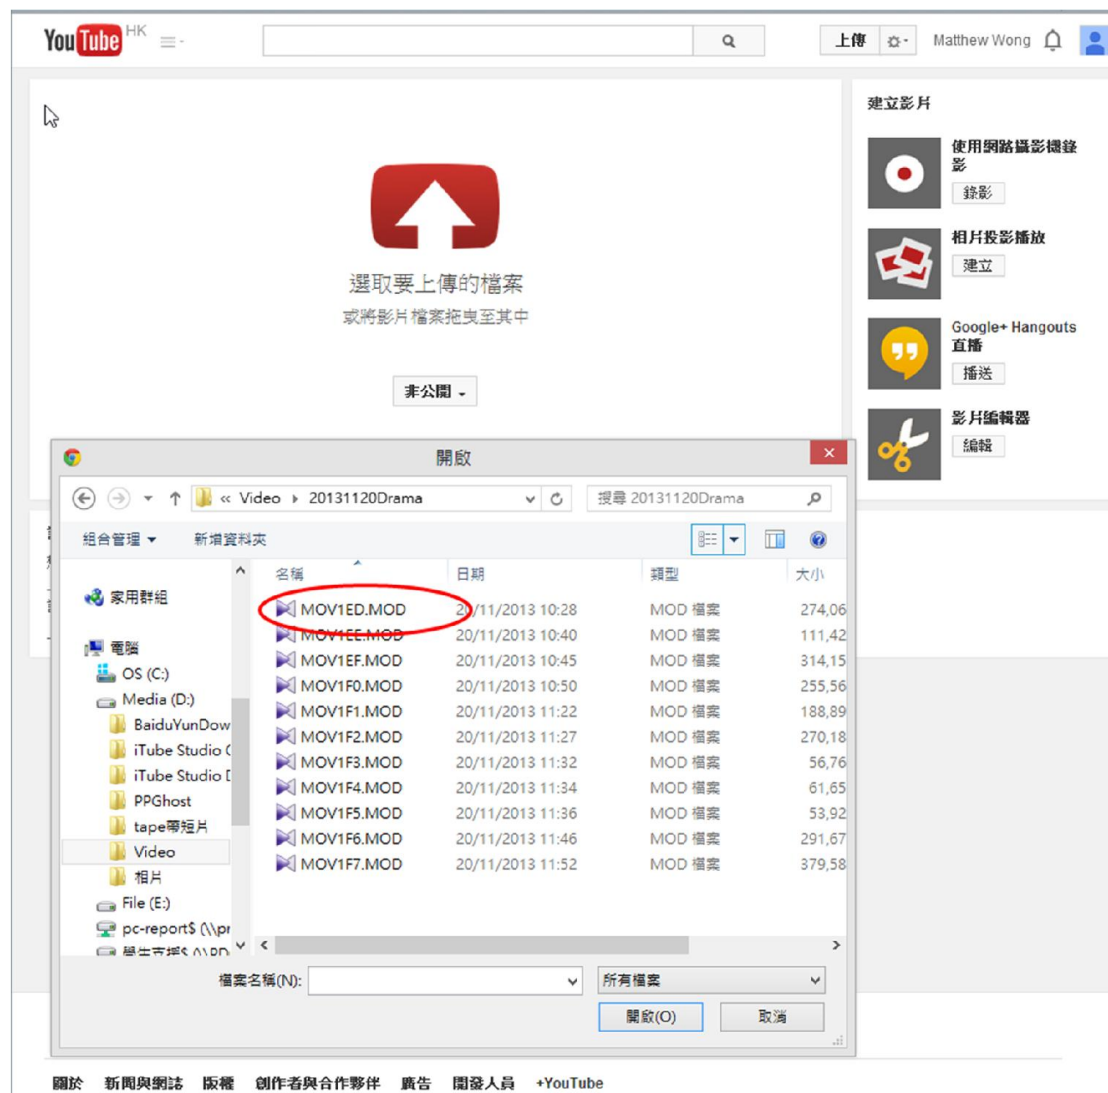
YouTube HK

上傳 Matthew Wong

建立影片

使用網路攝影機錄影
錄影

相片投影播放
建立

Google+ Hangouts 直播
播送

影片編輯器
編輯

選取要上傳的檔案
或將影片檔案拖曳至其中

非公開

開啟

« Video › 20131120Drama

搜尋 20131120Drama

組合管理 新增資料夾

家用群組
電腦
OS (C:)
Media (D:)
BaiduYunDow
iTube Studio (
iTube Studio [
PPGhost
tape帶短片
Video
相片
File (E:)
pc-report$ (\\pr
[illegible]

| 名稱 | 日期 | 類型 | 大小 |
|---|---|---|---|
| MOV1ED.MOD | 20/11/2013 10:28 | MOD 檔案 | 274,06 |
| MOV1EE.MOD | 20/11/2013 10:40 | MOD 檔案 | 111,42 |
| MOV1EF.MOD | 20/11/2013 10:45 | MOD 檔案 | 314,15 |
| MOV1F0.MOD | 20/11/2013 10:50 | MOD 檔案 | 255,56 |
| MOV1F1.MOD | 20/11/2013 11:22 | MOD 檔案 | 188,89 |
| MOV1F2.MOD | 20/11/2013 11:27 | MOD 檔案 | 270,18 |
| MOV1F3.MOD | 20/11/2013 11:32 | MOD 檔案 | 56,76 |
| MOV1F4.MOD | 20/11/2013 11:34 | MOD 檔案 | 61,65 |
| MOV1F5.MOD | 20/11/2013 11:36 | MOD 檔案 | 53,92 |
| MOV1F6.MOD | 20/11/2013 11:46 | MOD 檔案 | 291,67 |
| MOV1F7.MOD | 20/11/2013 11:52 | MOD 檔案 | 379,58 |

檔案名稱(N):
所有檔案
開啟(O) 取消

關於 新聞與網誌 版權 創作者與合作夥伴 廣告 開發人員 +YouTube